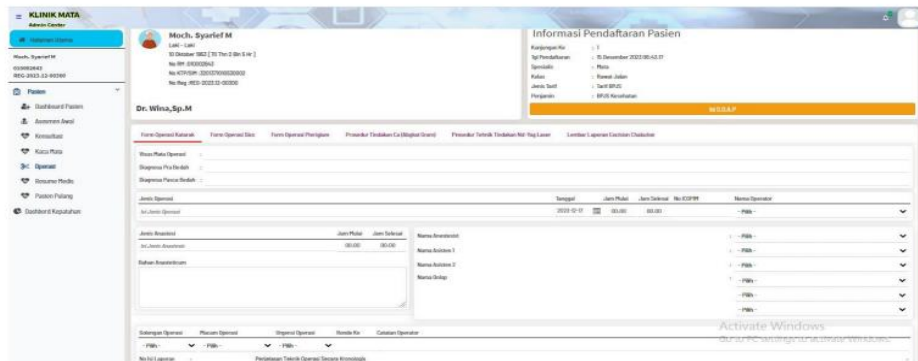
KLINIK MATA
Admin Center

Halaman Utama

Moch. Syarief M
010002643
REG-2023.12-00260

Pasien
Dashboard Pasien
Asesmen Awal
Kemoterapi
Kaca Mata
Operasi
Resume Medis
Pasien Pulang
Dashboard Keputusan

Moch. Syarief M
Laki - Laki
10 Oktober 1952 [ 71 Thn 2 Bln 5 Hr ]
No RM : 010002643
No KTP/SIM : 3203370000000000
No Reg : REG-2023.12-00260

Dr. Wina,Sp.M

Informasi Pendaftaran Pasien
Kunjungan Ke : 1
Tgl Pendaftaran : 15 Desember 2023 08:43:37
Spesialis : Mata
Rawat : Rawat Jalan
Jenis Tarif : Tarif BPJS
Penjamin : BPJS Kesehatan

W.O.D.A.P

Form Operasi Katarak | Form Operasi Eksi | Form Operasi Pterigium | Prosedur Tindakan Ca (Blepharoplasty) | Prosedur Teknik Tindakan Nd-Yag Laser | Lembar Laporan Excision Chalazion

Visus Mata Operasi :
Diagnosa Pra Bedah :
Diagnosa Pasca Bedah :

Jenis Operasi
Isi Jenis Operasi

Tanggal | Jam Mulai | Jam Selesai | No ICOPIM
2023-12-15 | 00.00 | 00.00

Nama Operator
- Pilih -

Jenis Anestesi
Isi Jenis Anestesi
Jam Mulai | Jam Selesai
00.00 | 00.00

Bahan Anestesi/num

Nama Anestesiol : - Pilih -
Nama Asisten 1 : - Pilih -
Nama Asisten 2 : - Pilih -
Nama Onloop : - Pilih -
- Pilih -
- Pilih -

Golongan Operasi | Macam Operasi | Urgensi Operasi | Kamar Ke | Catatan Operator
- Pilih - | - Pilih - | - Pilih -

No Isi Laporan | Pertahanan Teknik Operasi Secara Kronologis

Activate Windows
Go to PC settings to activate Windows.